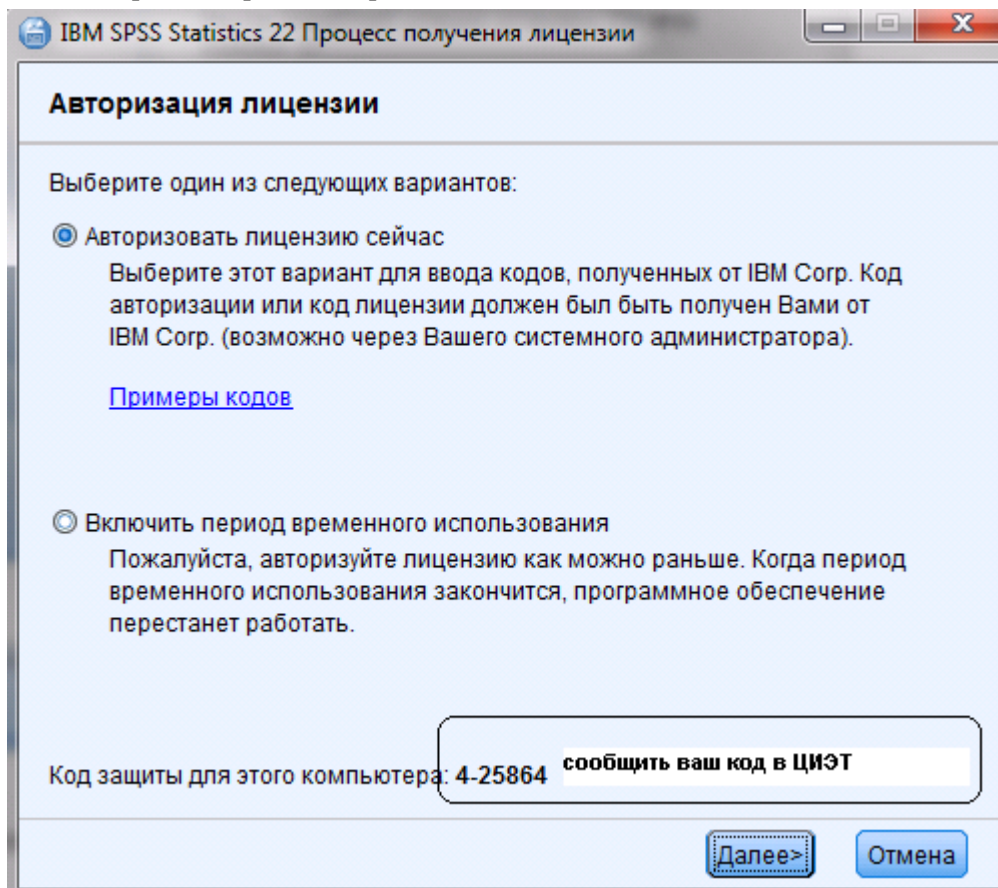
IBM SPSS Statistics 22 Процесс получения лицензии

Авторизация лицензии

Выберите один из следующих вариантов:

Авторизовать лицензию сейчас
Выберите этот вариант для ввода кодов, полученных от IBM Corp. Код авторизации или код лицензии должен был быть получен Вами от IBM Corp. (возможно через Вашего системного администратора).

Примеры кодов

Включить период временного использования
Пожалуйста, авторизуйте лицензию как можно раньше. Когда период временного использования закончится, программное обеспечение перестанет работать.

Код защиты для этого компьютера: 4-25864 сообщить ваш код в ЦИЭТ

Далее> Отмена